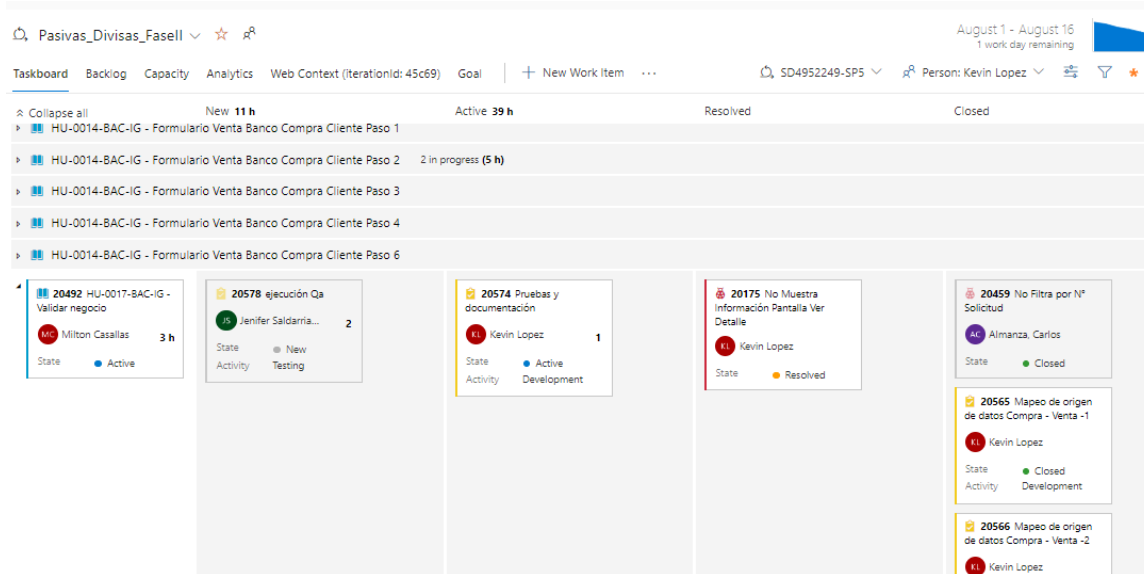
Pasivas_Divisas_FaseII

August 1 - August 16
1 work day remaining

Taskboard Backlog Capacity Analytics Web Context (IterationId: 45c69) Goal + New Work Item ···

SD4952249-SP5 Person: Kevin Lopez

Collapse all
New 11 h
Active 39 h
Resolved
Closed

HU-0014-BAC-IG - Formulario Venta Banco Compra Cliente Paso 1
HU-0014-BAC-IG - Formulario Venta Banco Compra Cliente Paso 2 2 in progress (5 h)
HU-0014-BAC-IG - Formulario Venta Banco Compra Cliente Paso 3
HU-0014-BAC-IG - Formulario Venta Banco Compra Cliente Paso 4
HU-0014-BAC-IG - Formulario Venta Banco Compra Cliente Paso 6

20492 HU-0017-BAC-IG - Validar negocio
MC Milton Casallas 3 h
State Active

20578 ejecución Qa
JS Jenifer Saldarria... 2
State New
Activity Testing

20574 Pruebas y documentación
KL Kevin Lopez 1
State Active
Activity Development

20175 No Muestra Información Pantalla Ver Detalle
KL Kevin Lopez
State Resolved

20459 No Filtra por N° Solicitud
AC Almanza, Carlos
State Closed

20565 Mapeo de origen de datos Compra - Venta -1
KL Kevin Lopez
State Closed
Activity Development

20566 Mapeo de origen de datos Compra - Venta -2
KL Kevin Lopez